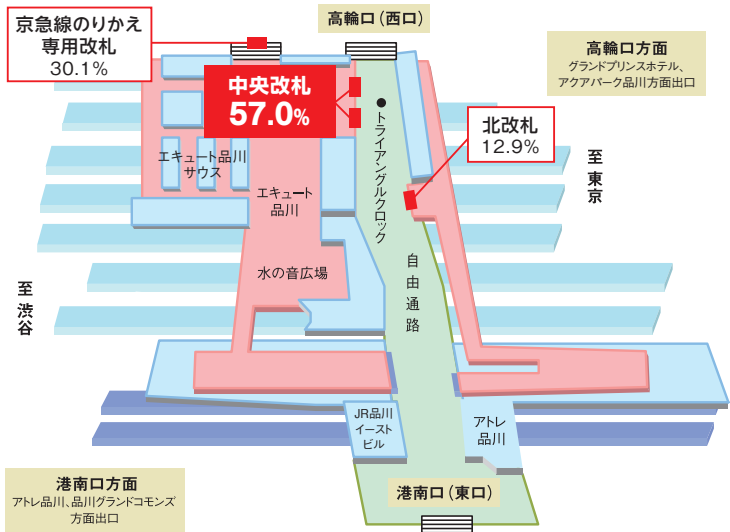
京急線のりかえ
専用改札
30.1%

高輪口(西口)

高輪口方面
グランドプリンスホテル、アクアパーク品川方面出口

中央改札
57.0%

●トライアングルクロック

北改札
12.9%

至
東
京

エキュート品川
サウス

エキュート
品川

水の音広場

自
由
通
路

至
渋
谷

JR品川
イースト
ビル

アトレ
品川

港南口方面
アトレ品川、品川グランドコモンズ方面出口

港南口(東口)